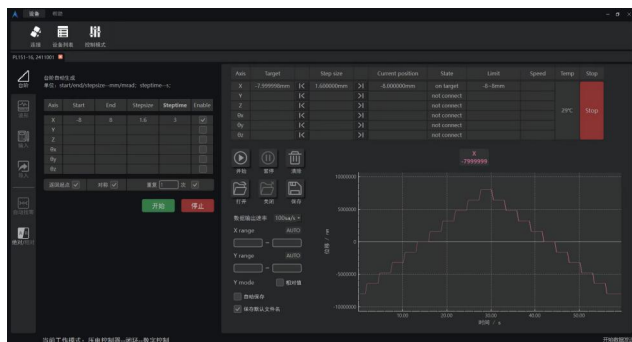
设备 视图

连接 设备列表 控制模式

PLS51-16_2411001

自定义轨迹生成
单位：start/end/stepsize--mm/mrad; steptime--s;

| Axis | Start | End | Stepsize | Steptime | Enable |
|---|---|---|---|---|---|
| X | -8 | 8 | 1.6 | 1 | ✓ |
| Y | | | | | |
| Z | | | | | |
| θx | | | | | |
| θy | | | | | |
| θz | | | | | |

返回起点 ✓ 归零 ✓ 重复 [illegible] 次 ✓

开始 停止

| Axis | Target | Step size | Current position | State | Limit | Speed | Temp | Stop |
|---|---|---|---|---|---|---|---|---|
| X | -7.999999mm | 1.600000mm | -8.000000mm | on target | -8~8mm | | 29°C | Stop |
| Y | | | | not connect | | | | |
| Z | | | | not connect | | | | |
| θx | | | | not connect | | | | |
| θy | | | | not connect | | | | |
| θz | | | | not connect | | | | |

开始 暂停 清除
打开 关闭 保存

数据输出速率 100sa/s
X range AUTO
Y range AUTO
Y mode 相对值
自动保存
保存默认文件名

X
-7999999

10000000
5000000
0
-5000000
-10000000

10.00 20.00 30.00 40.00 50.00
时间 s

当前工作模式：压电控制器--闭环--数字控制